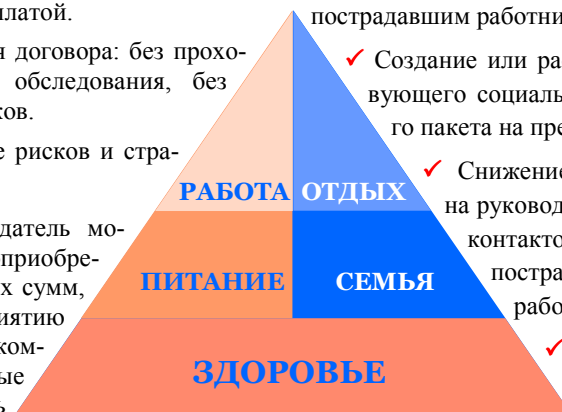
платой.

я договора: без прохо- обследования, без ков.

е рисков и стра-

датель мо- приобре- х сумм, иятию ком- ые

РАБОТА ОТДЫХ

ПИТАНИЕ СЕМЬЯ

ЗДОРОВЬЕ

пострадавшим работни

✓ Создание или ра вующего социаль го пакета на пре

✓ Снижение на руковод контакто постра рабо

✓